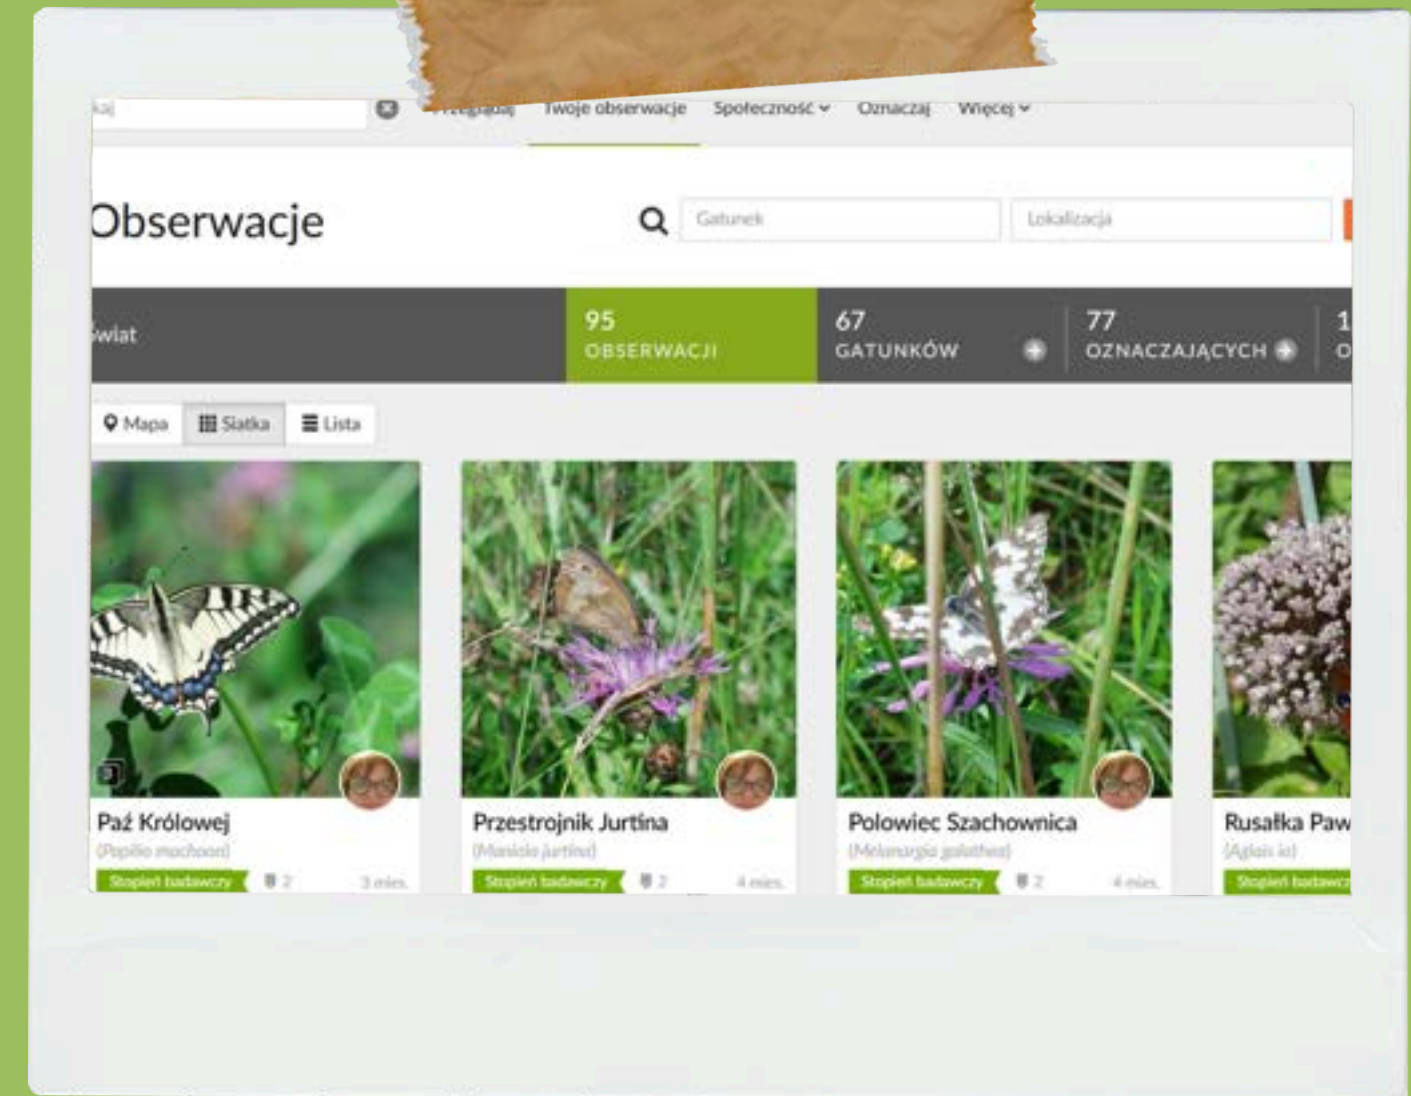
kaj

Przeglądaj Twoje obserwacje Społeczność Oznaczaj Więcej

Obserwacje

Gatunek

Lokalizacja

świat

95 OBSERWACJI

67 GATUNKÓW

77 OZNACZAJĄCYCH

1 O

Mapa Siatka Lista

Paź Królowej
(Papilio machaon)
Stopień badawczy 2 3 mies.

Przestrojnik Jurtina
(Maniola jurtina)
Stopień badawczy 2 4 mies.

Polowiec Szachownica
(Melanargia galathea)
Stopień badawczy 2 4 mies.

Rusałka Paw
(Aglais io)
Stopień badawczy